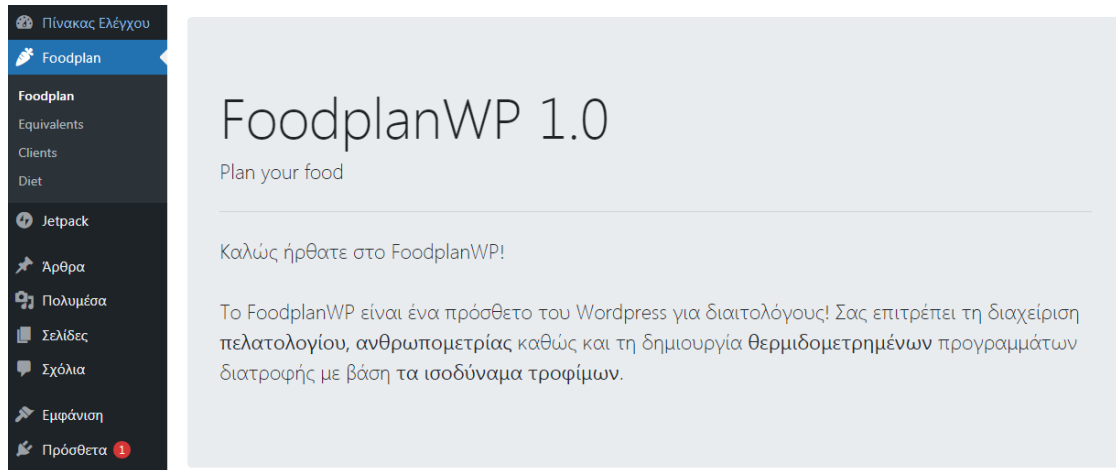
Πίνακας Ελέγχου
Foodplan
Foodplan
Equivalents
Clients
Diet
Jetpack
Άρθρα
Πολυμέσα
Σελίδες
Σχόλια
Εμφάνιση
Πρόσθετα 1

FoodplanWP 1.0

Plan your food

Καλώς ήρθατε στο FoodplanWP!

Το FoodplanWP είναι ένα πρόσθετο του Wordpress για διαιτολόγους! Σας επιτρέπει τη διαχείριση πελατολογίου, ανθρωπομετρίας καθώς και τη δημιουργία θερμιδομετρημένων προγραμμάτων διατροφής με βάση τα ισοδύναμα τροφίμων.